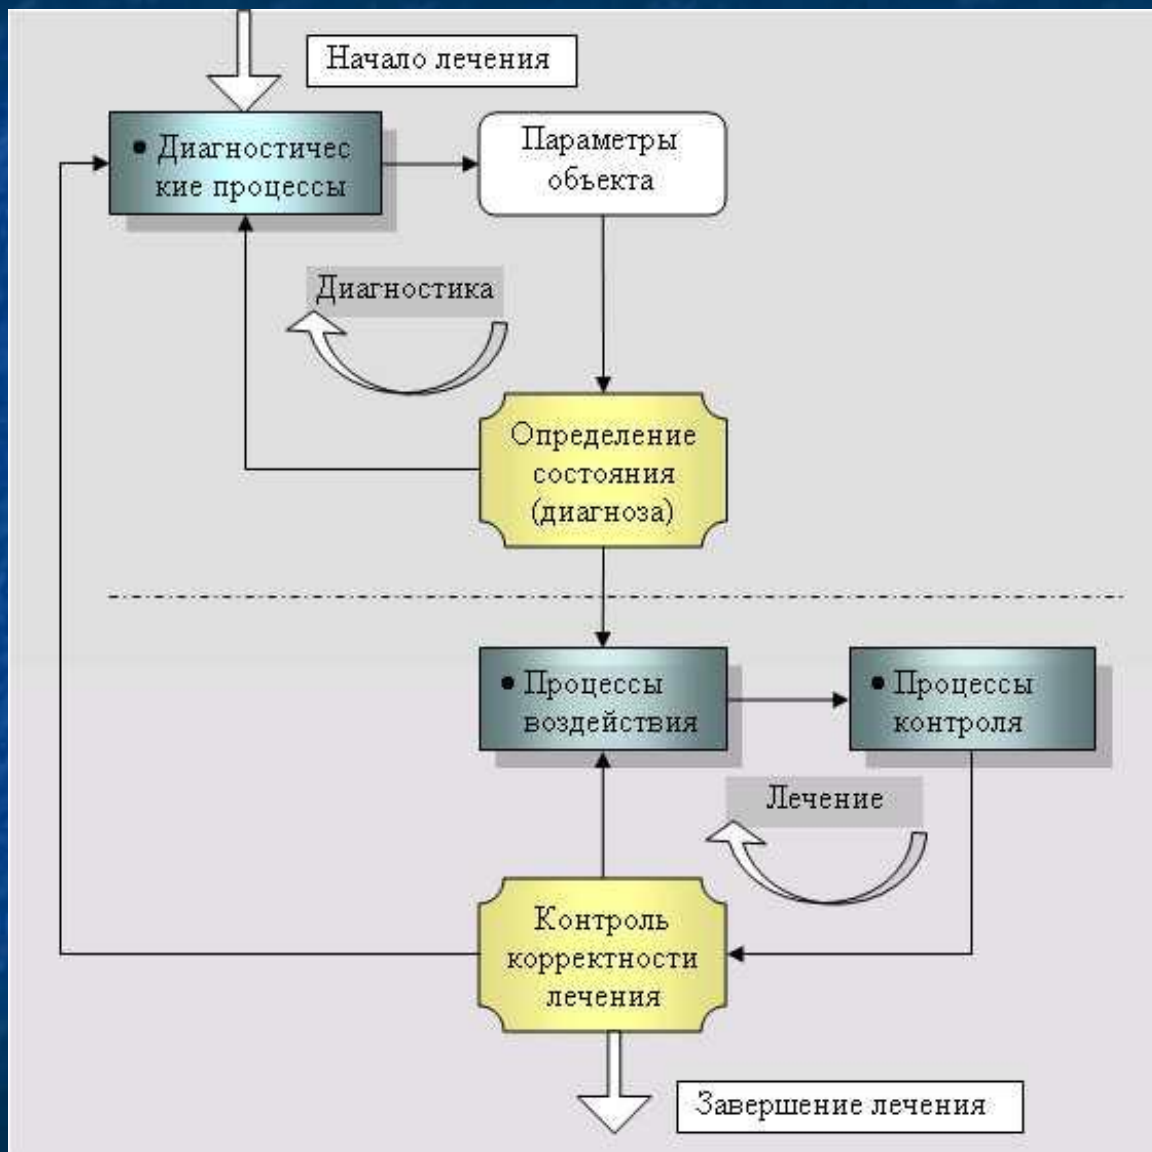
Начало лечения

• Диагностичес кие процессы

Параметры объекта

Диагностика

Определение состояния (диагноза)

• Процессы воздействия

• Процессы контроля

Лечение

Контроль корректности лечения

Завершение лечения